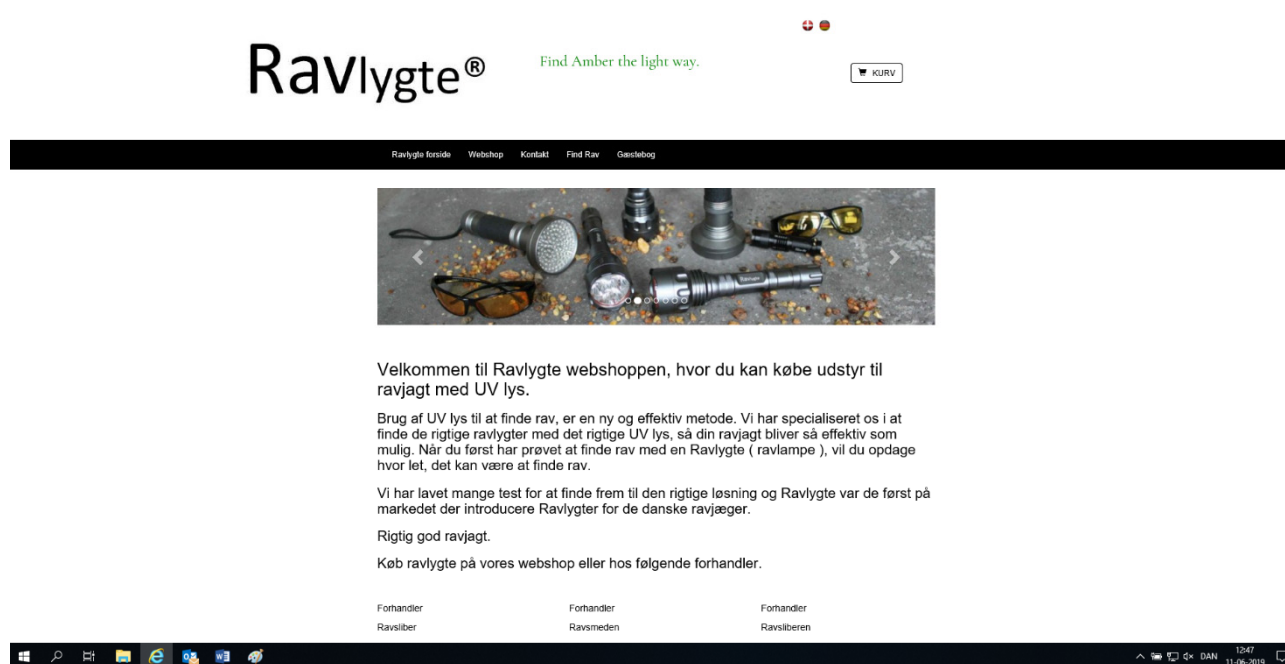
Ravlygte®

Find Amber the light way.

KURV

Ravlygte forside Webshop Kontakt Find Rav Gæstebog

Velkommen til Ravlygte webshoppen, hvor du kan købe udstyr til ravjagt med UV lys.

Brug af UV lys til at finde rav, er en ny og effektiv metode. Vi har specialiseret os i at finde de rigtige ravlygter med det rigtige UV lys, så din ravjagt bliver så effektiv som mulig. Når du først har prøvet at finde rav med en Ravlygte ( ravlampe ), vil du opdage hvor let, det kan være at finde rav.

Vi har lavet mange test for at finde frem til den rigtige løsning og Ravlygte var de først på markedet der introducere Ravlygter for de danske ravjæger.

Rigtig god ravjagt.

Køb ravlygte på vores webshop eller hos følgende forhandler.

| Forhandler | Forhandler | Forhandler |
|---|---|---|
| Ravsliber | Ravsmeden | Ravsliberen |

DAN 12:47 11-06-2019